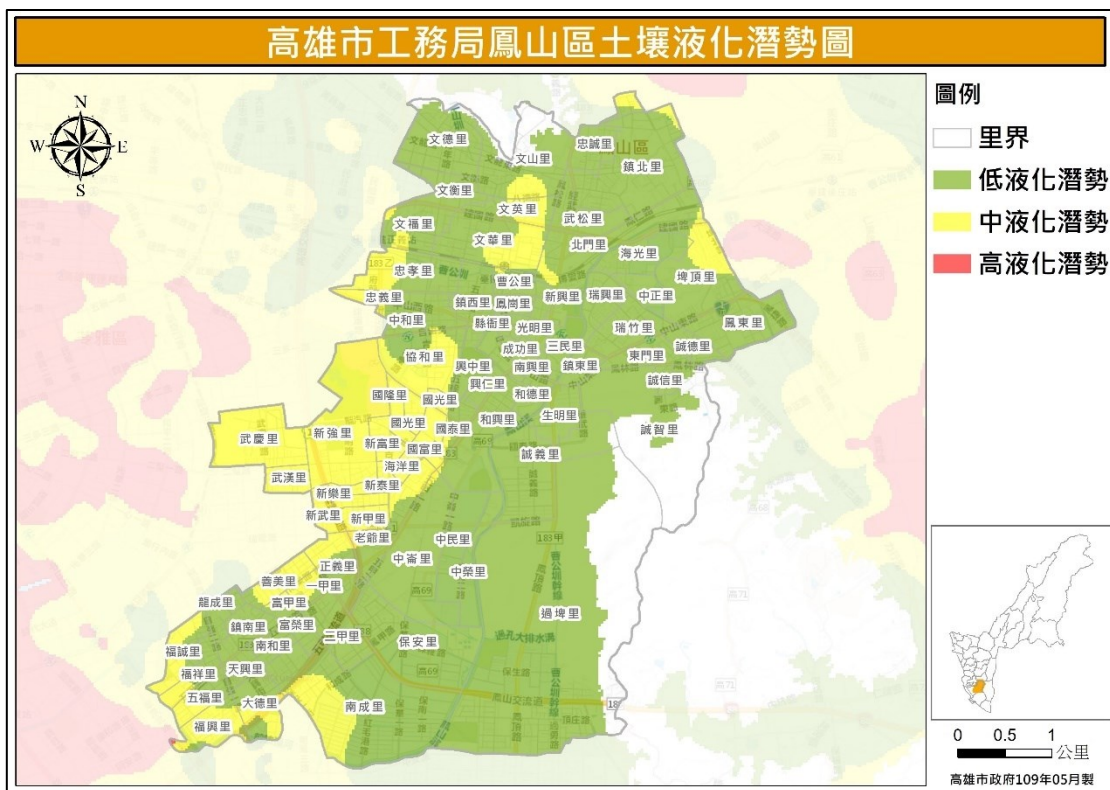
高雄市工務局鳳山區土壤液化潛勢圖

N
W E
S

文德里
文山里
忠誠里
鎮北里
文衡里
文英里
武松里
文福里
文華里
北門里
海光里
忠孝里
曾公里
埤頂里
忠義里
鎮西里
鳳崗里
新興里
瑞興里
中正里
中和里
縣衙里
光明里
瑞竹里
鳳東里
協和里
成功里
三民里
東門里
誠德里
興中里
南興里
鎮東里
誠信里
國隆里
國光里
興仁里
和德里
和興里
生明里
誠智里
武慶里
新強里
國光里
國泰里
新富里
國富里
誠義里
海洋里
武漢里
新泰里
新樂里
新武里
新甲里
老爺里
中民里
中崙里
正義里
善美里
一甲里
中榮里
高甲里
龍成里
鎮南里
富榮里
過埤里
南和里
二甲里
保安里
福誠里
天興里
福祥里
五福里
大德里
南成里
福興里

圖例
里界
低液化潛勢
中液化潛勢
高液化潛勢

0 0.5 1
公里
高雄市政府109年05月製